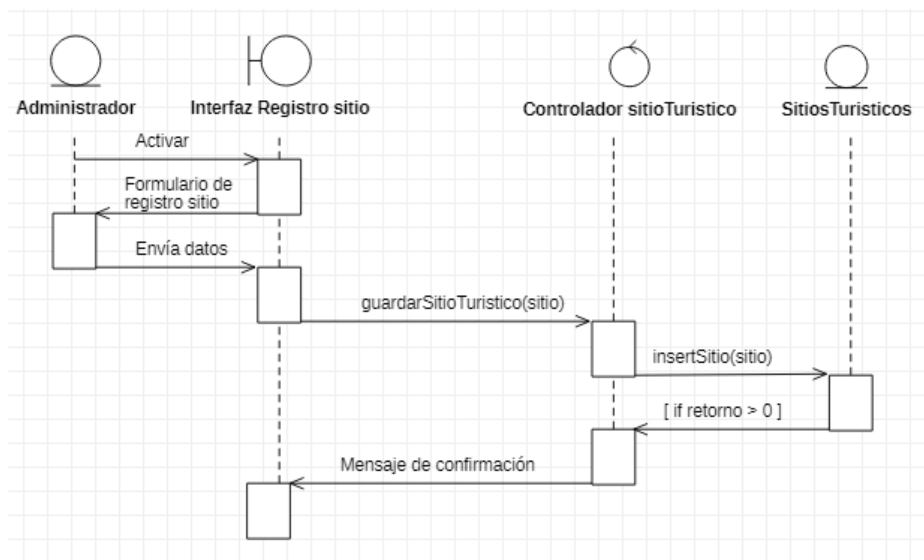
Administrador

Interfaz Registro sitio

Controlador sitioTuristico

SitiosTuristicos

Activar

Formulario de registro sitio

Envía datos

guardarSitioTuristico(sitio)

insertSitio(sitio)

[ if retorno > 0 ]

Mensaje de confirmación